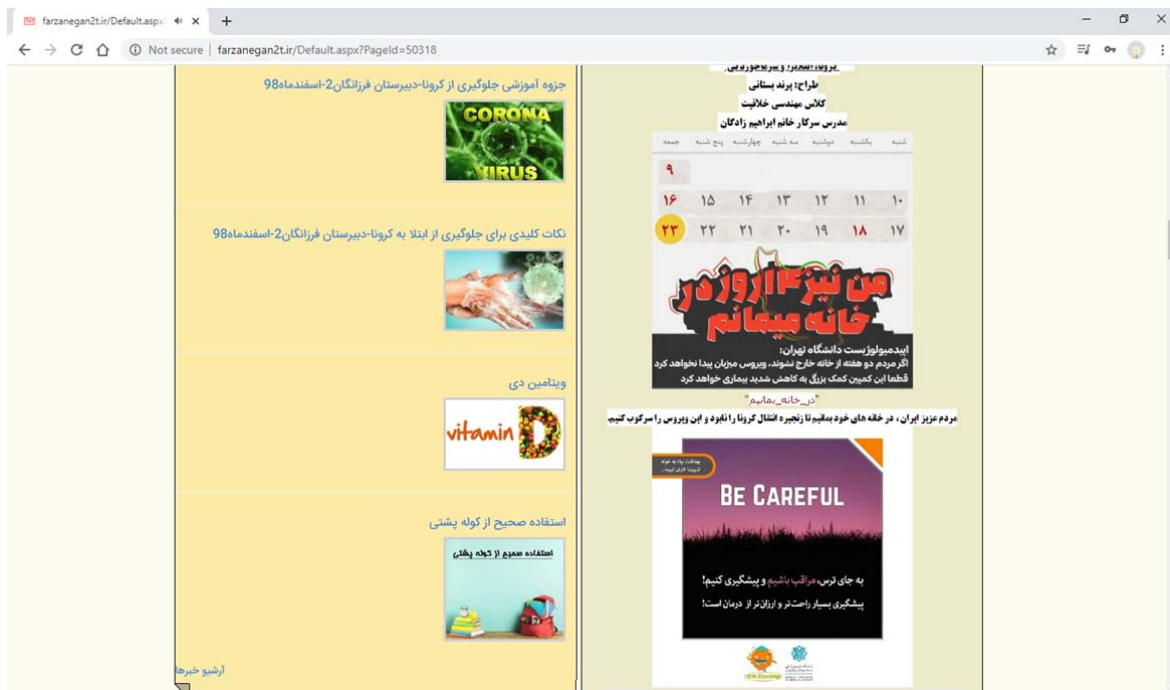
farzanegan2t.ir/Default.aspx

Not secure | farzanegan2t.ir/Default.aspx?PageId=50318

جزوه آموزشی جلوگیری از کرونا-دبیرستان فرزانگان2-اسفندماه98

CORONA VIRUS

نکات کلیدی برای جلوگیری از ابتلا به کرونا-دبیرستان فرزانگان2-اسفندماه98

ویتامین دی

vitamin D

استفاده صحیح از کوله پشتی

استفاده صحیح از کوله پشتی

آرشیو خبرها

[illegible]

طراح: پرند بستانی

کلاس مهندسی خلاقیت

مدرس سرکار خانم ابراهیم زادگان

| جمعه | پنج شنبه | چهارشنبه | سه شنبه | دوشنبه | یکشنبه | شنبه |
|---|---|---|---|---|---|---|
| ۹ | | | | | | |
| ۱۶ | ۱۵ | ۱۴ | ۱۳ | ۱۲ | ۱۱ | ۱۰ |
| ۲۳ | ۲۲ | ۲۱ | ۲۰ | ۱۹ | ۱۸ | ۱۷ |

من نیز ۱۴ روز در خانه میمانم

اپیدمیولوژیست دانشگاه تهران:
اگر مردم دو هفته از خانه خارج نشوند، ویروس میزبان پیدا نخواهد کرد
قطعا این کمپین کمک بزرگی به کاهش شدید بیماری خواهد کرد

#در_خانه_بمانیم

مردم عزیز ایران، در خانه های خود بمانیم تا زنجیره انتقال کرونا را نابود و این ویروس را سرکوب کنیم.

BE CAREFUL

به جای ترس، مراقب باشیم و پیشگیری کنیم!
پیشگیری بسیار راحت تر و ارزان تر از درمان است!